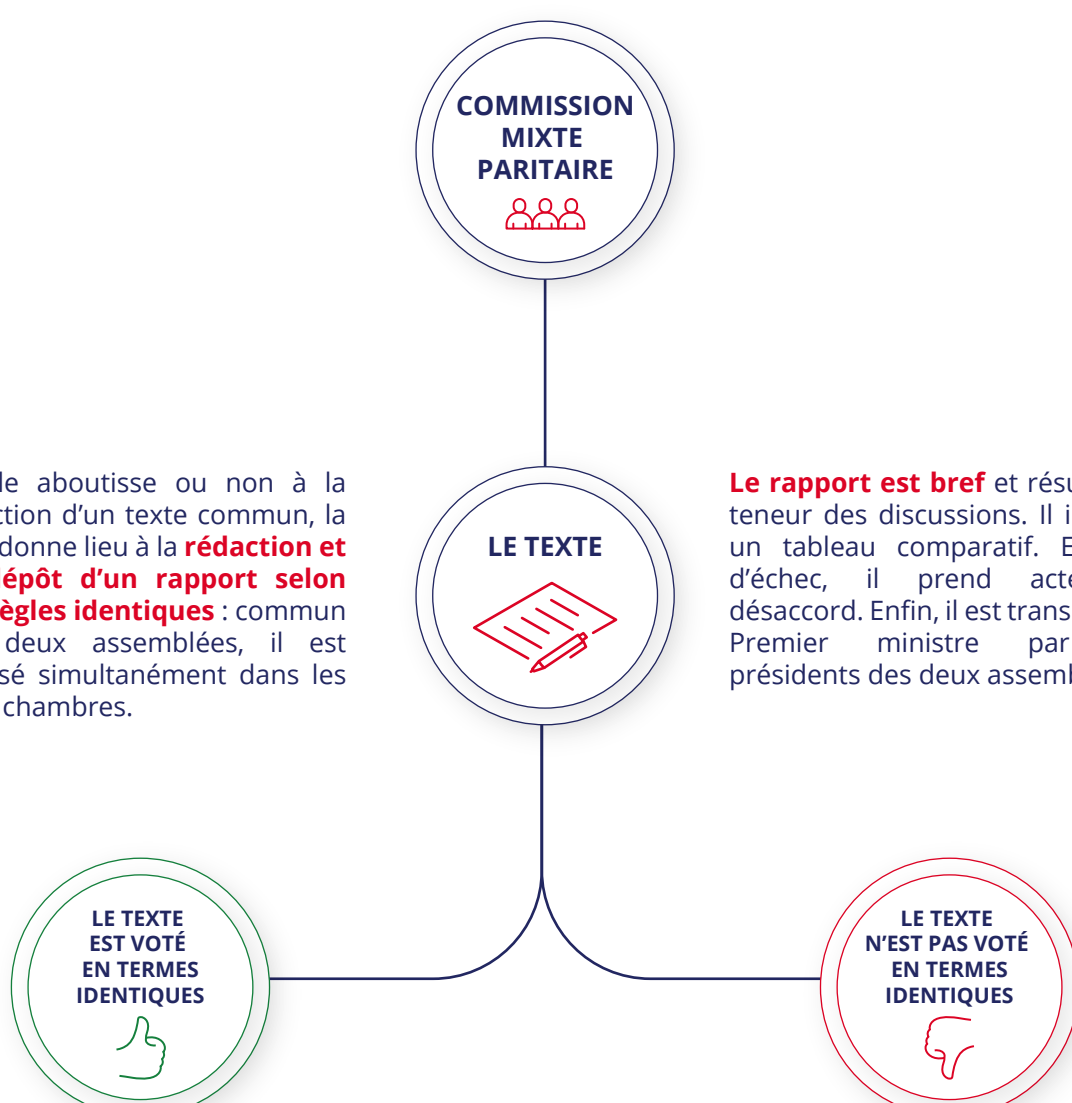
COMMISSION MIXTE PARITAIRE

LE TEXTE

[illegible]le aboutisse ou non à la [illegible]tion d'un texte commun, la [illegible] donne lieu à la **rédaction et** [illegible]épôt d'un rapport selon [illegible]ègles identiques : commun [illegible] deux assemblées, il est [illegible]sé simultanément dans les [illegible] chambres.

**Le rapport est bref** et résu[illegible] teneur des discussions. Il i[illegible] un tableau comparatif. E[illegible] d'échec, il prend acte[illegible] désaccord. Enfin, il est trans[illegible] Premier ministre par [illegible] présidents des deux assembl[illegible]

LE TEXTE EST VOTÉ EN TERMES IDENTIQUES

LE TEXTE N'EST PAS VOTÉ EN TERMES IDENTIQUES